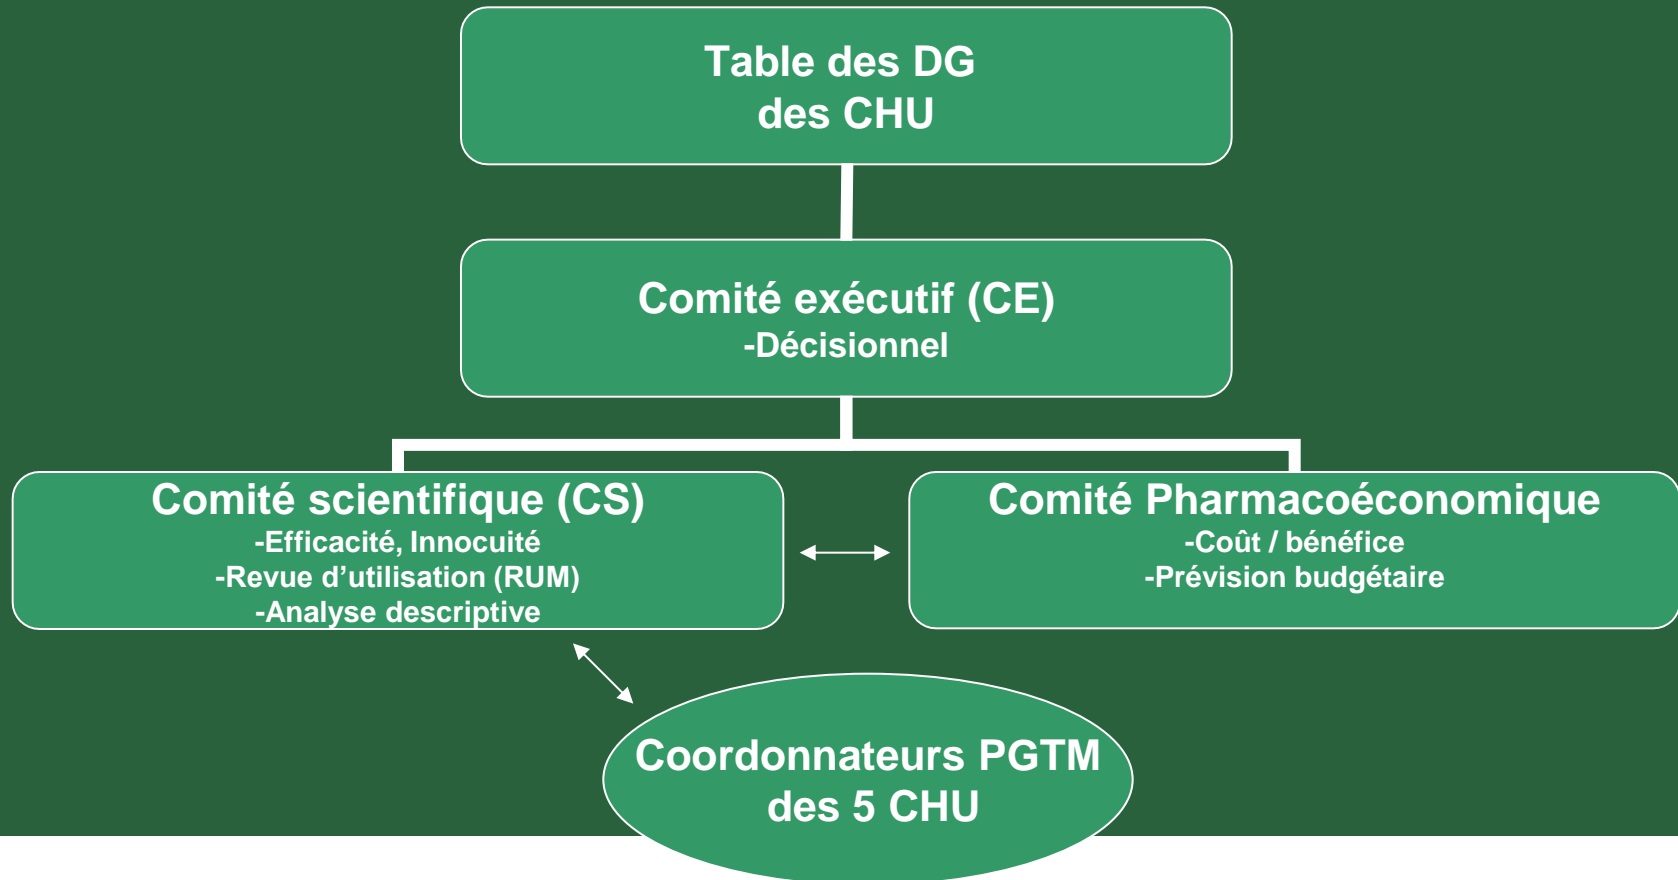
Table des DG
des CHU

Comité exécutif (CE)
-Décisionnel

Comité scientifique (CS)
-Efficacité, Innocuité
-Revue d’utilisation (RUM)
-Analyse descriptive

Comité Pharmacoéconomique
-Coût / bénéfice
-Prévision budgétaire

Coordonnateurs PGTM
des 5 CHU